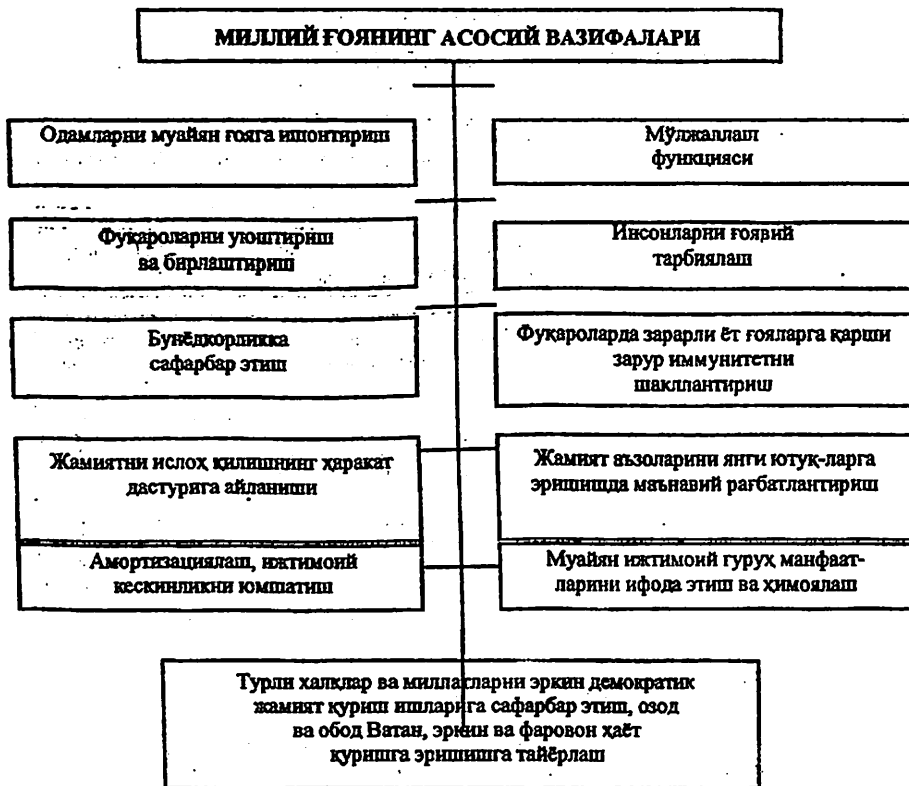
МИЛЛИЙ ҒОЯНИНГ АСОСИЙ ВАЗИФАЛАРИ

Одамларни муайян ғояга ишонтириш

Мўлжаллаш функцияси

Фуқароларни уюштириш ва бирлаштириш

Инсонларни ғоявий тарбиялаш

Бунёдкорликка сафарбар этиш

Фуқароларда зарарли ёт ғояларга қарши зарур иммунитетни шакллантириш

Жамиятни ислоҳ қилишнинг ҳаракат дастурига айланиши

Жамият аъзоларини янги ютуқ-ларга эришишда маънавий рағбатлантириш

Амортизациялаш, ижтимоий кескинликни юмшатиш

Муайян ижтимоий гуруҳ манфаат-ларини ифода этиш ва ҳимоялаш

Турли халқлар ва миллатларни эркин демократик жамият қуриш ишларига сафарбар этиш, озод ва обод Ватан, эркин ва фаровон ҳаёт қуришга эришишга тайёрлаш